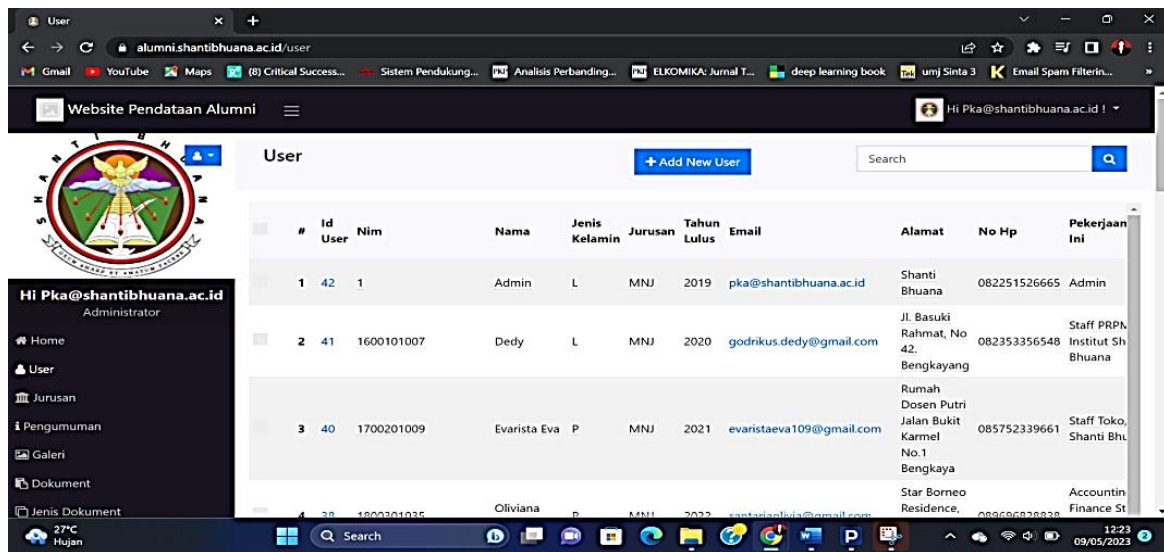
User ×  +

alumni.shantibhuana.ac.id/user

Gmail YouTube Maps (8) Critical Success... Sistem Pendukung... Analisis Perbanding... ELKOMIKA: Jurnal T... deep learning book umj Sinta 3 Email Spam Filterin...

Website Pendataan Alumni

Hi Pka@shantibhuana.ac.id !

Hi Pka@shantibhuana.ac.id
Administrator

Home
User
Jurusan
Pengumuman
Galeri
Dokument
Jenis Dokument

User

+ Add New User

Search

| # | Id User | Nim | Nama | Jenis Kelamin | Jurusan | Tahun Lulus | Email | Alamat | No Hp | Pekerjaan Ini |
|---|---|---|---|---|---|---|---|---|---|---|
| 1 | 42 | 1 | Admin | L | MNJ | 2019 | pka@shantibhuana.ac.id | Shanti Bhuana | 082251526665 | Admin |
| 2 | 41 | 1600101007 | Dedy | L | MNJ | 2020 | godrikus.dedy@gmail.com | Jl. Basuki Rahmat, No 42. Bengkayang | 082353356548 | Staff PRPN Institut Sh Bhuana |
| 3 | 40 | 1700201009 | Evarista Eva | P | MNJ | 2021 | evaristaeva109@gmail.com | Rumah Dosen Putri Jalan Bukit Karmel No.1 Bengkaya | 085752339661 | Staff Toko, Shanti Bhu |
| 4 | 38 | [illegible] | Oliviana | P | MNJ | 2022 | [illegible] | Star Borneo Residence, | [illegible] | Accountin Finance St |

27°C Hujan

Search

12:23 09/05/2023